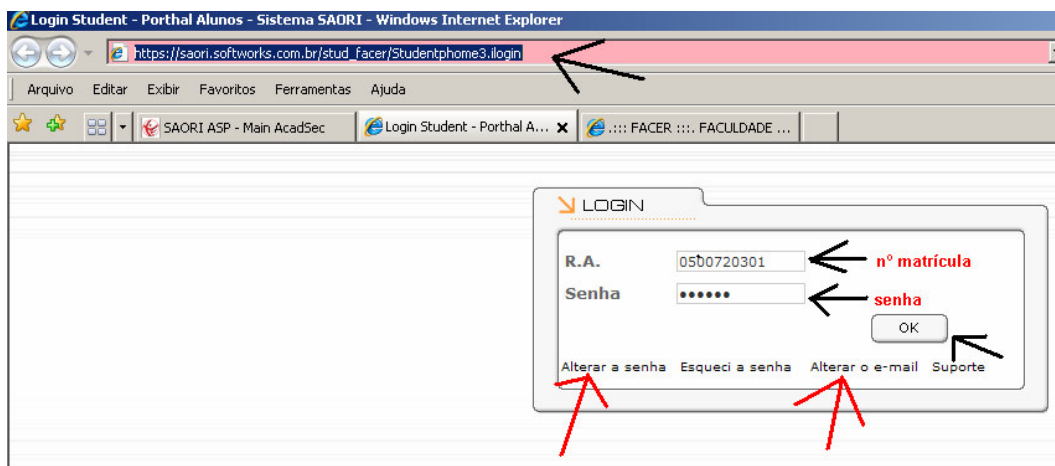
Login Student - Porthal Alunos - Sistema SAORI - Windows Internet Explorer

https://saori.softworks.com.br/stud_facer/Studentphome3.ilogin

Arquivo Editar Exibir Favoritos Ferramentas Ajuda

SAORI ASP - Main AcadSec
Login Student - Porthal A...
.:::: FACER ::::. FACULDADE ...

LOGIN

R.A. 0500720301
nº matrícula

Senha ••••••
senha

OK

Alterar a senha Esqueci a senha Alterar o e-mail Suporte